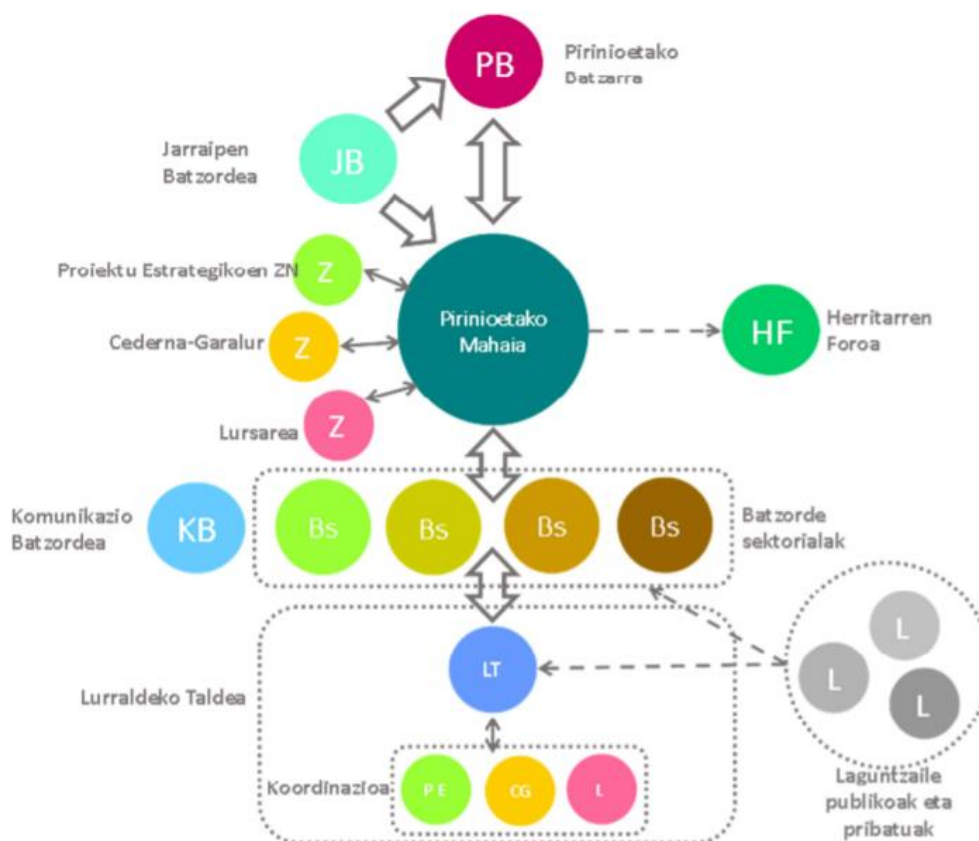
PB
Pirinioetako Batzarra

Jarraipen Batzordea
JB

Proiektu Estrategikoen ZN
Z

Cederna-Garalur
Z

Lursarea
Z

Pirinioetako Mahaia

HF
Herritarren Foroa

Komunikazio Batzordea
KB

Bs
Bs
Bs
Bs
Batzorde sektorialak

Lurraldeko Taldea
LT

Koordinazioa
P E
CG
L

L
L
L
Laguntzaile publikoak eta pribatuak